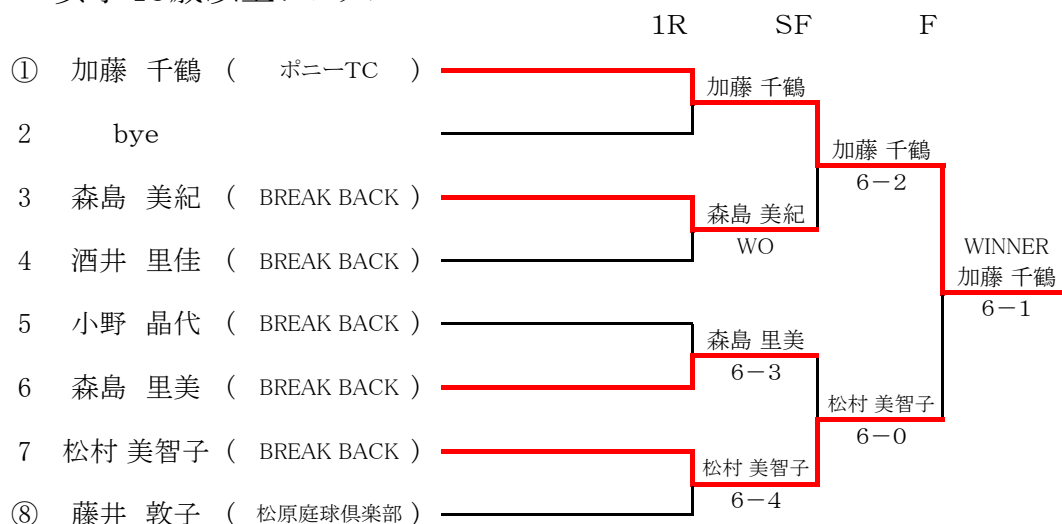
1R SF F

① 加藤 千鶴 ( ポニーTC )
2 bye
3 森島 美紀 ( BREAK BACK )
4 酒井 里佳 ( BREAK BACK )
5 小野 晶代 ( BREAK BACK )
6 森島 里美 ( BREAK BACK )
7 松村 美智子 ( BREAK BACK )
⑧ 藤井 敦子 ( 松原庭球倶楽部 )

加藤 千鶴
森島 美紀
WO
森島 里美
6−3
松村 美智子
6−4

加藤 千鶴
6−2
松村 美智子
6−0

WINNER
加藤 千鶴
6−1